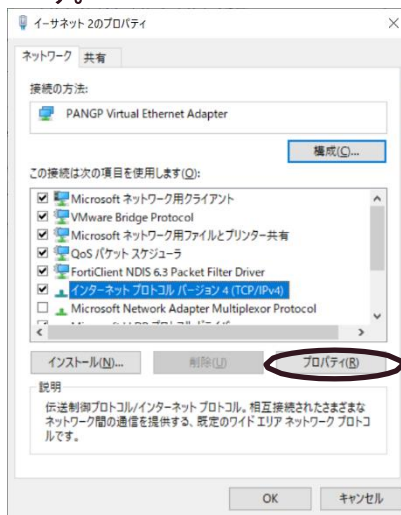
イーサネット 2のプロパティ ×

ネットワーク 共有

接続の方法:

PANGP Virtual Ethernet Adapter

構成(C)...

この接続は次の項目を使用します(O):

Microsoft ネットワーク用クライアント
VMware Bridge Protocol
Microsoft ネットワーク用ファイルとプリンター共有
QoS パケット スケジューラ
FortiClient NDIS 6.3 Packet Filter Driver
インターネット プロトコル バージョン 4 (TCP/IPv4)
Microsoft Network Adapter Multiplexor Protocol
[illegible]

インストール(N)... 削除(U) プロパティ(R)

説明

伝送制御プロトコル/インターネット プロトコル。相互接続されたさまざまなネットワーク間の通信を提供する、既定のワイド エリア ネットワーク プロトコルです。

OK キャンセル